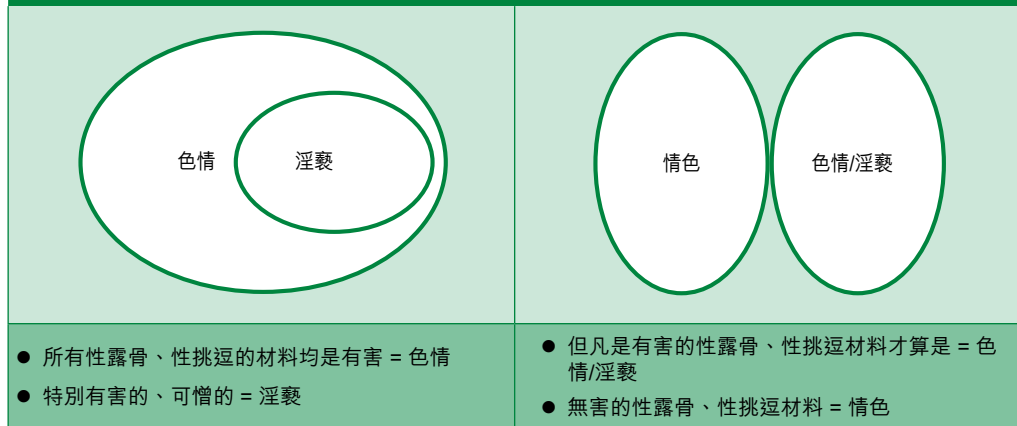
| 色情 淫褻 | 情色 色情/淫褻 |
|---|---|
| ● 所有性露骨、性挑逗的材料均是有害 = 色情<br>● 特別有害的、可憎的 = 淫褻 | ● 但凡是有害的性露骨、性挑逗材料才算是 = 色情/淫褻<br>● 無害的性露骨、性挑逗材料 = 情色 |